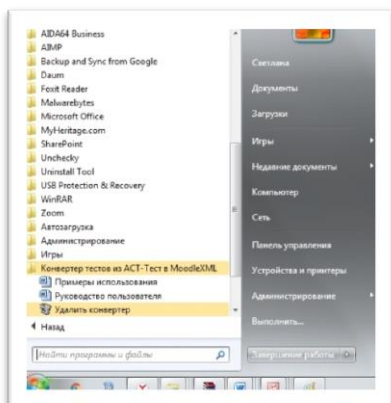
AIDA64 Business
AIMP
Backup and Sync from Google
Daum
Foxit Reader
Malwarebytes
Microsoft Office
MyHeritage.com
SharePoint
Unchecky
Uninstall Tool
USB Protection & Recovery
WinRAR
Zoom
Автозагрузка
Администрирование
Игры
Конвертер тестов из АСТ-Тест в MoodleXML
Примеры использования
Руководство пользователя
Удалить конвертер
Назад
Найти программы и файлы

Светлана
Документы
Загрузки
Игры
Недавние документы
Компьютер
Сеть
Панель управления
Устройства и принтеры
Администрирование
Выполнить...
Завершение работы